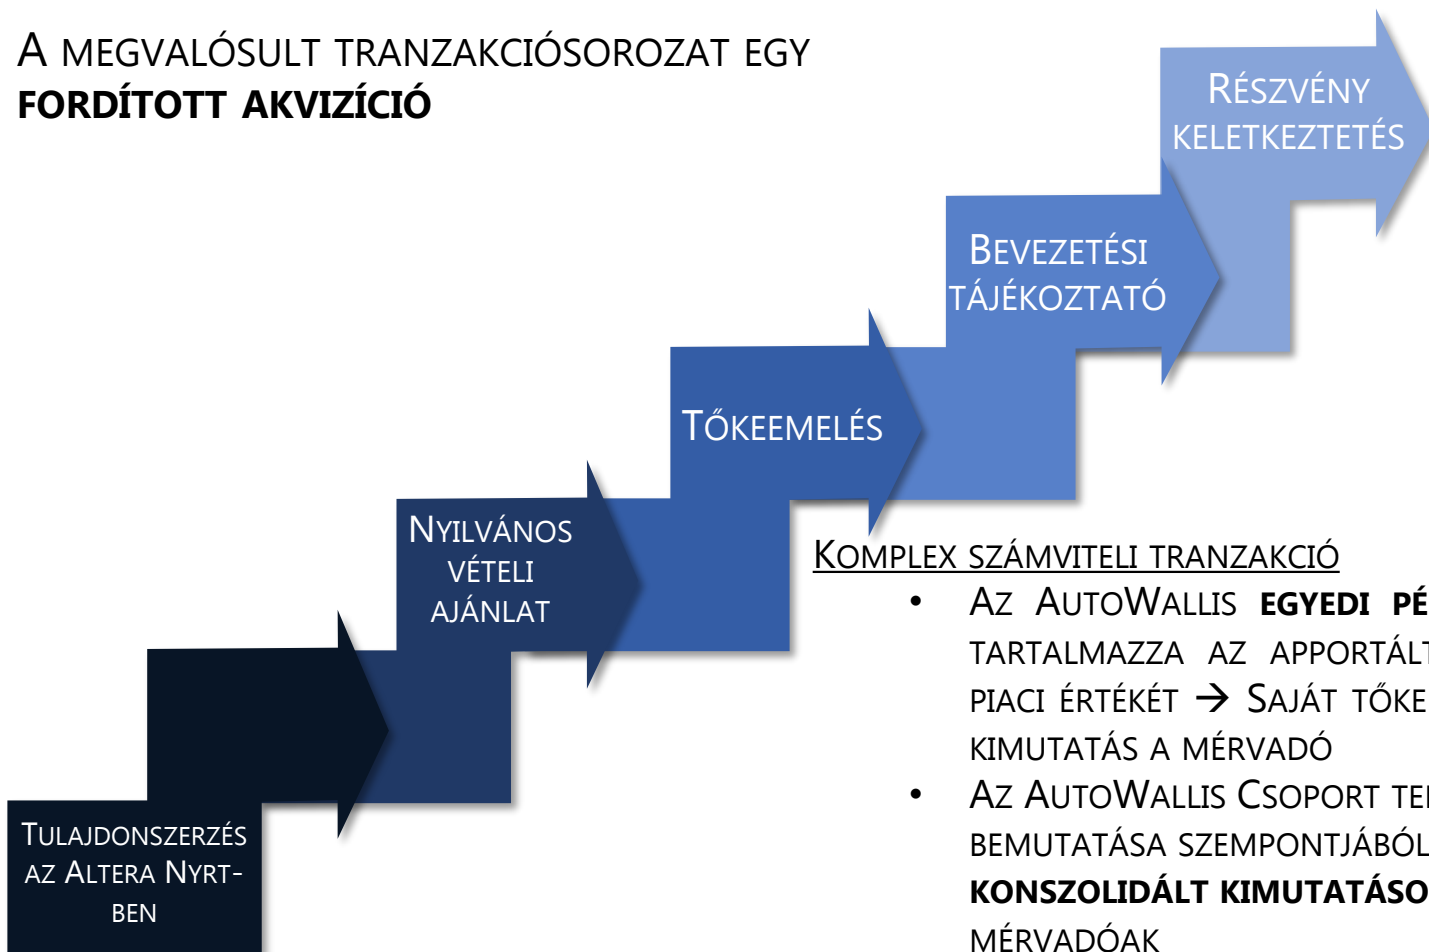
A megvalósult tranzakciósorozat egy **fordított akvizíció**

Részvény keletkeztetés

Bevezetési tájékoztató

Tőkeemelés

Nyilvános vételi ajánlat

Tulajdonszerzés az Altera Nyrt-ben

Komplex számviteli tranzakció

- Az AutoWallis **egyedi pé**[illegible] tartalmazza az apportált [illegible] piaci értékét → Saját tőke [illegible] kimutatás a mérvadó
- Az AutoWallis Csoport te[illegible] bemutatása szempontjából **konszolidált kimutatáso**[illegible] mérvadóak